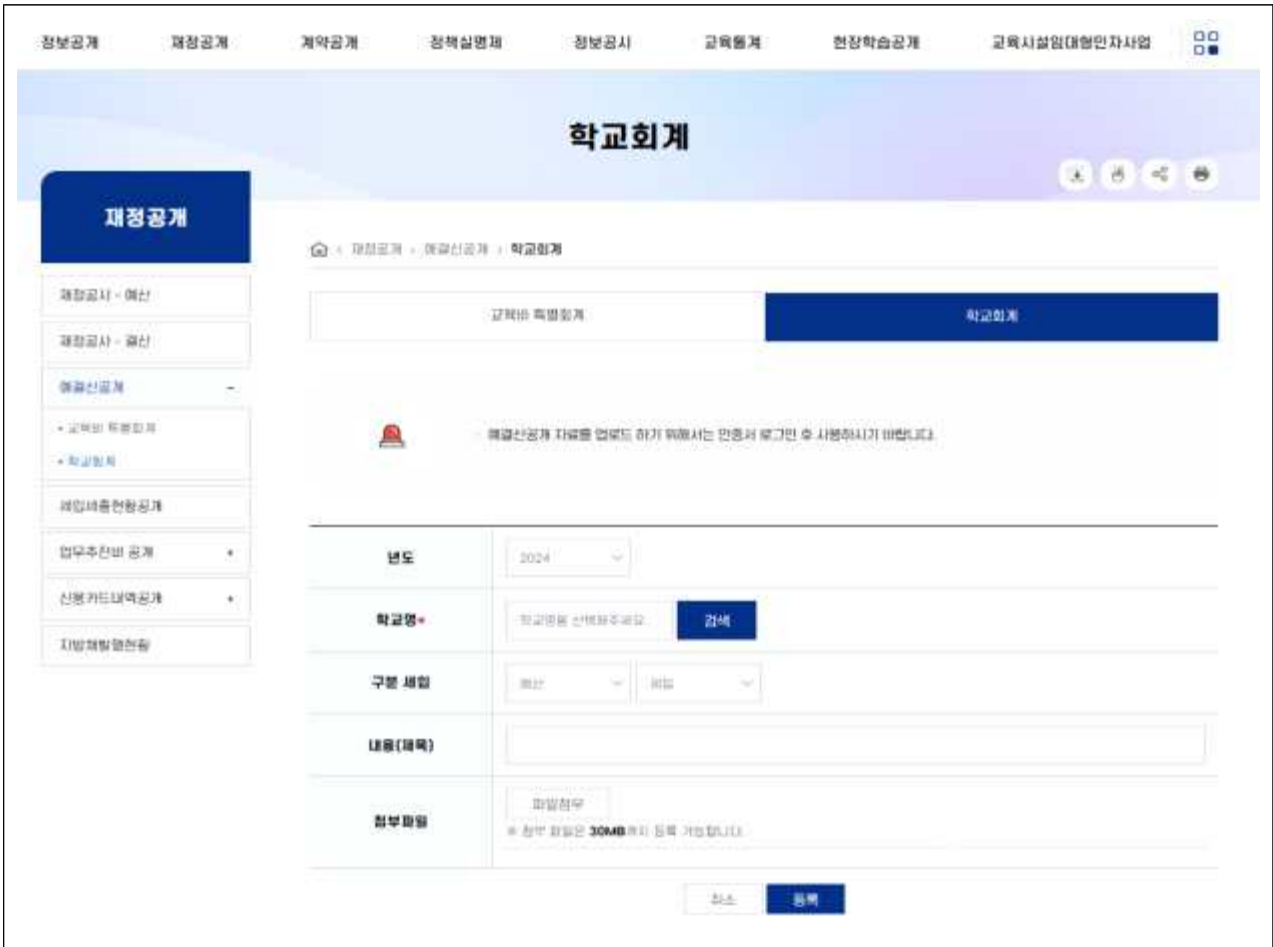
정보공개 재정공개 계약공개 정책실명제 정보공시 교육통계 현장학습공개 교육시설임대형민자사업

학교회계

재정공개

재정공시 - 예산
재정공시 - 결산
예결산공개
• 교육비 특별회계
• 학교회계
세입세출현황공개
업무추진비 공개
신용카드내역공개
지방채발행현황

재정공개 › 예결산공개 › 학교회계

교육비 특별회계 | 학교회계

예결산공개 자료를 업로드 하기 위해서는 인증서 로그인 후 사용하시기 바랍니다.

| 년도 | 2024 |
|---|---|
| 학교명* | 학교명을 선택해주세요 검색 |
| 구분 세입 | 예산 · 세입 |
| 내용(제목) | |
| 첨부파일 | 파일첨부 ※ 첨부 파일은 30MB까지 등록 가능합니다. |

취소 등록